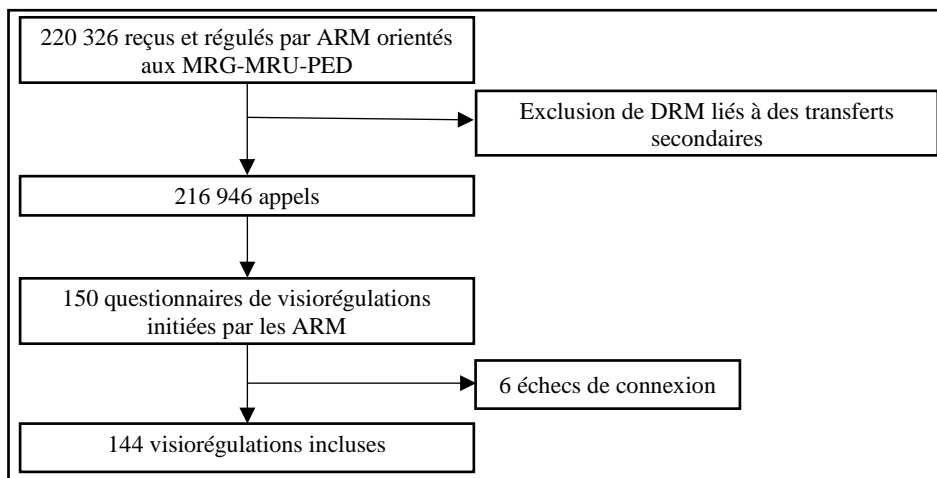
220 326 reçus et régulés par ARM orientés aux MRG-MRU-PED

Exclusion de DRM liés à des transferts secondaires

216 946 appels

150 questionnaires de visiorégulations initiées par les ARM

6 échecs de connexion

144 visiorégulations incluses